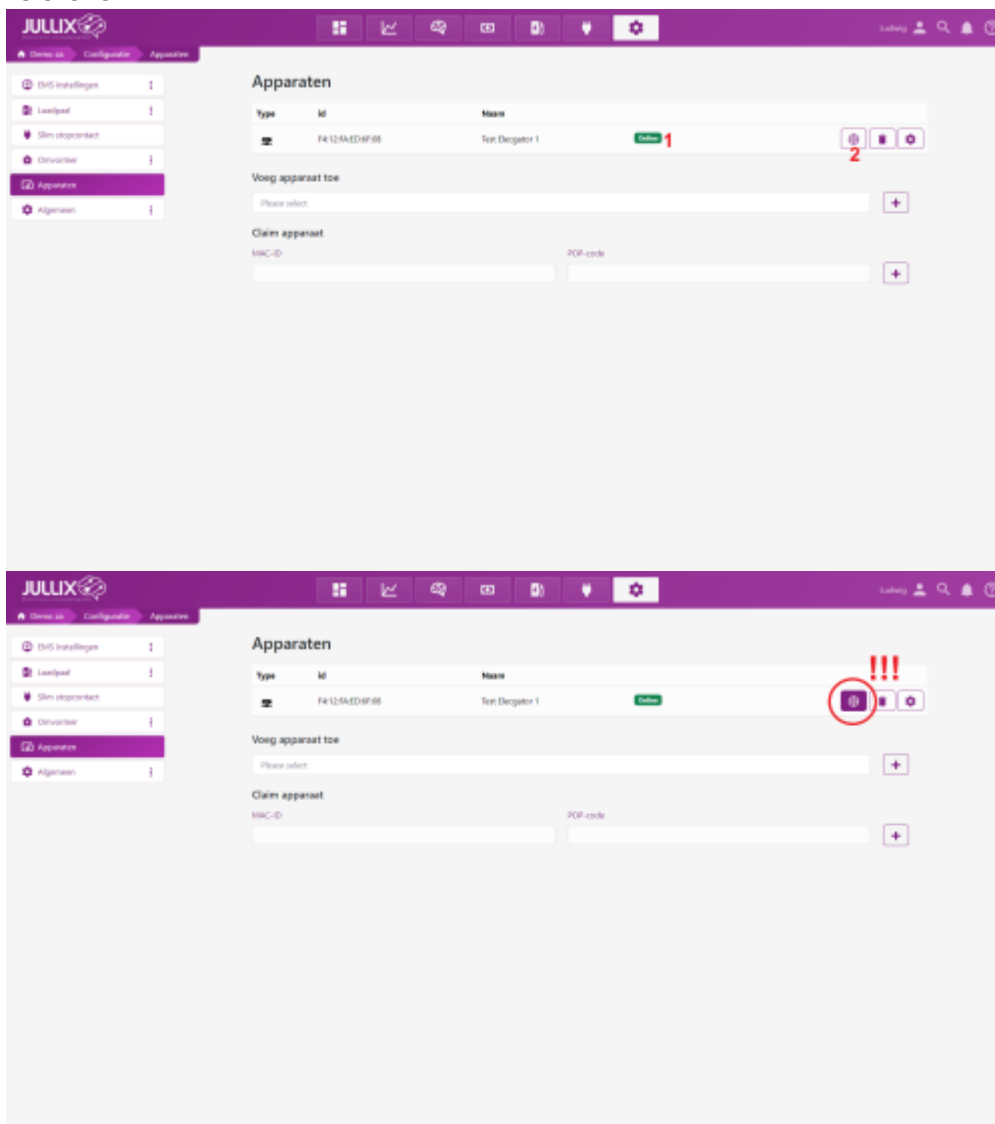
JULLIX

Ludwig

Demo ❘ Configuratie ❘ Apparaten

EMS instellingen
Laadpaal
Slim stopcontact
Omvormer
Apparaten
Algemeen

Apparaten

| Type | Id | Naam | | |
|---|---|---|---|---|
| | F4:12:FA:ED:6F:88 | Test Elecgator 1 | Online 1 | 2 |

Voeg apparaat toe

Please select

Claim apparaat

MAC-ID

POP-code

JULLIX

Ludwig

Demo ❘ Configuratie ❘ Apparaten

EMS instellingen
Laadpaal
Slim stopcontact
Omvormer
Apparaten
Algemeen

Apparaten

!!!

| Type | Id | Naam | | |
|---|---|---|---|---|
| | F4:12:FA:ED:6F:88 | Test Elecgator 1 | Online | |

Voeg apparaat toe

Please select

Claim apparaat

MAC-ID

POP-code